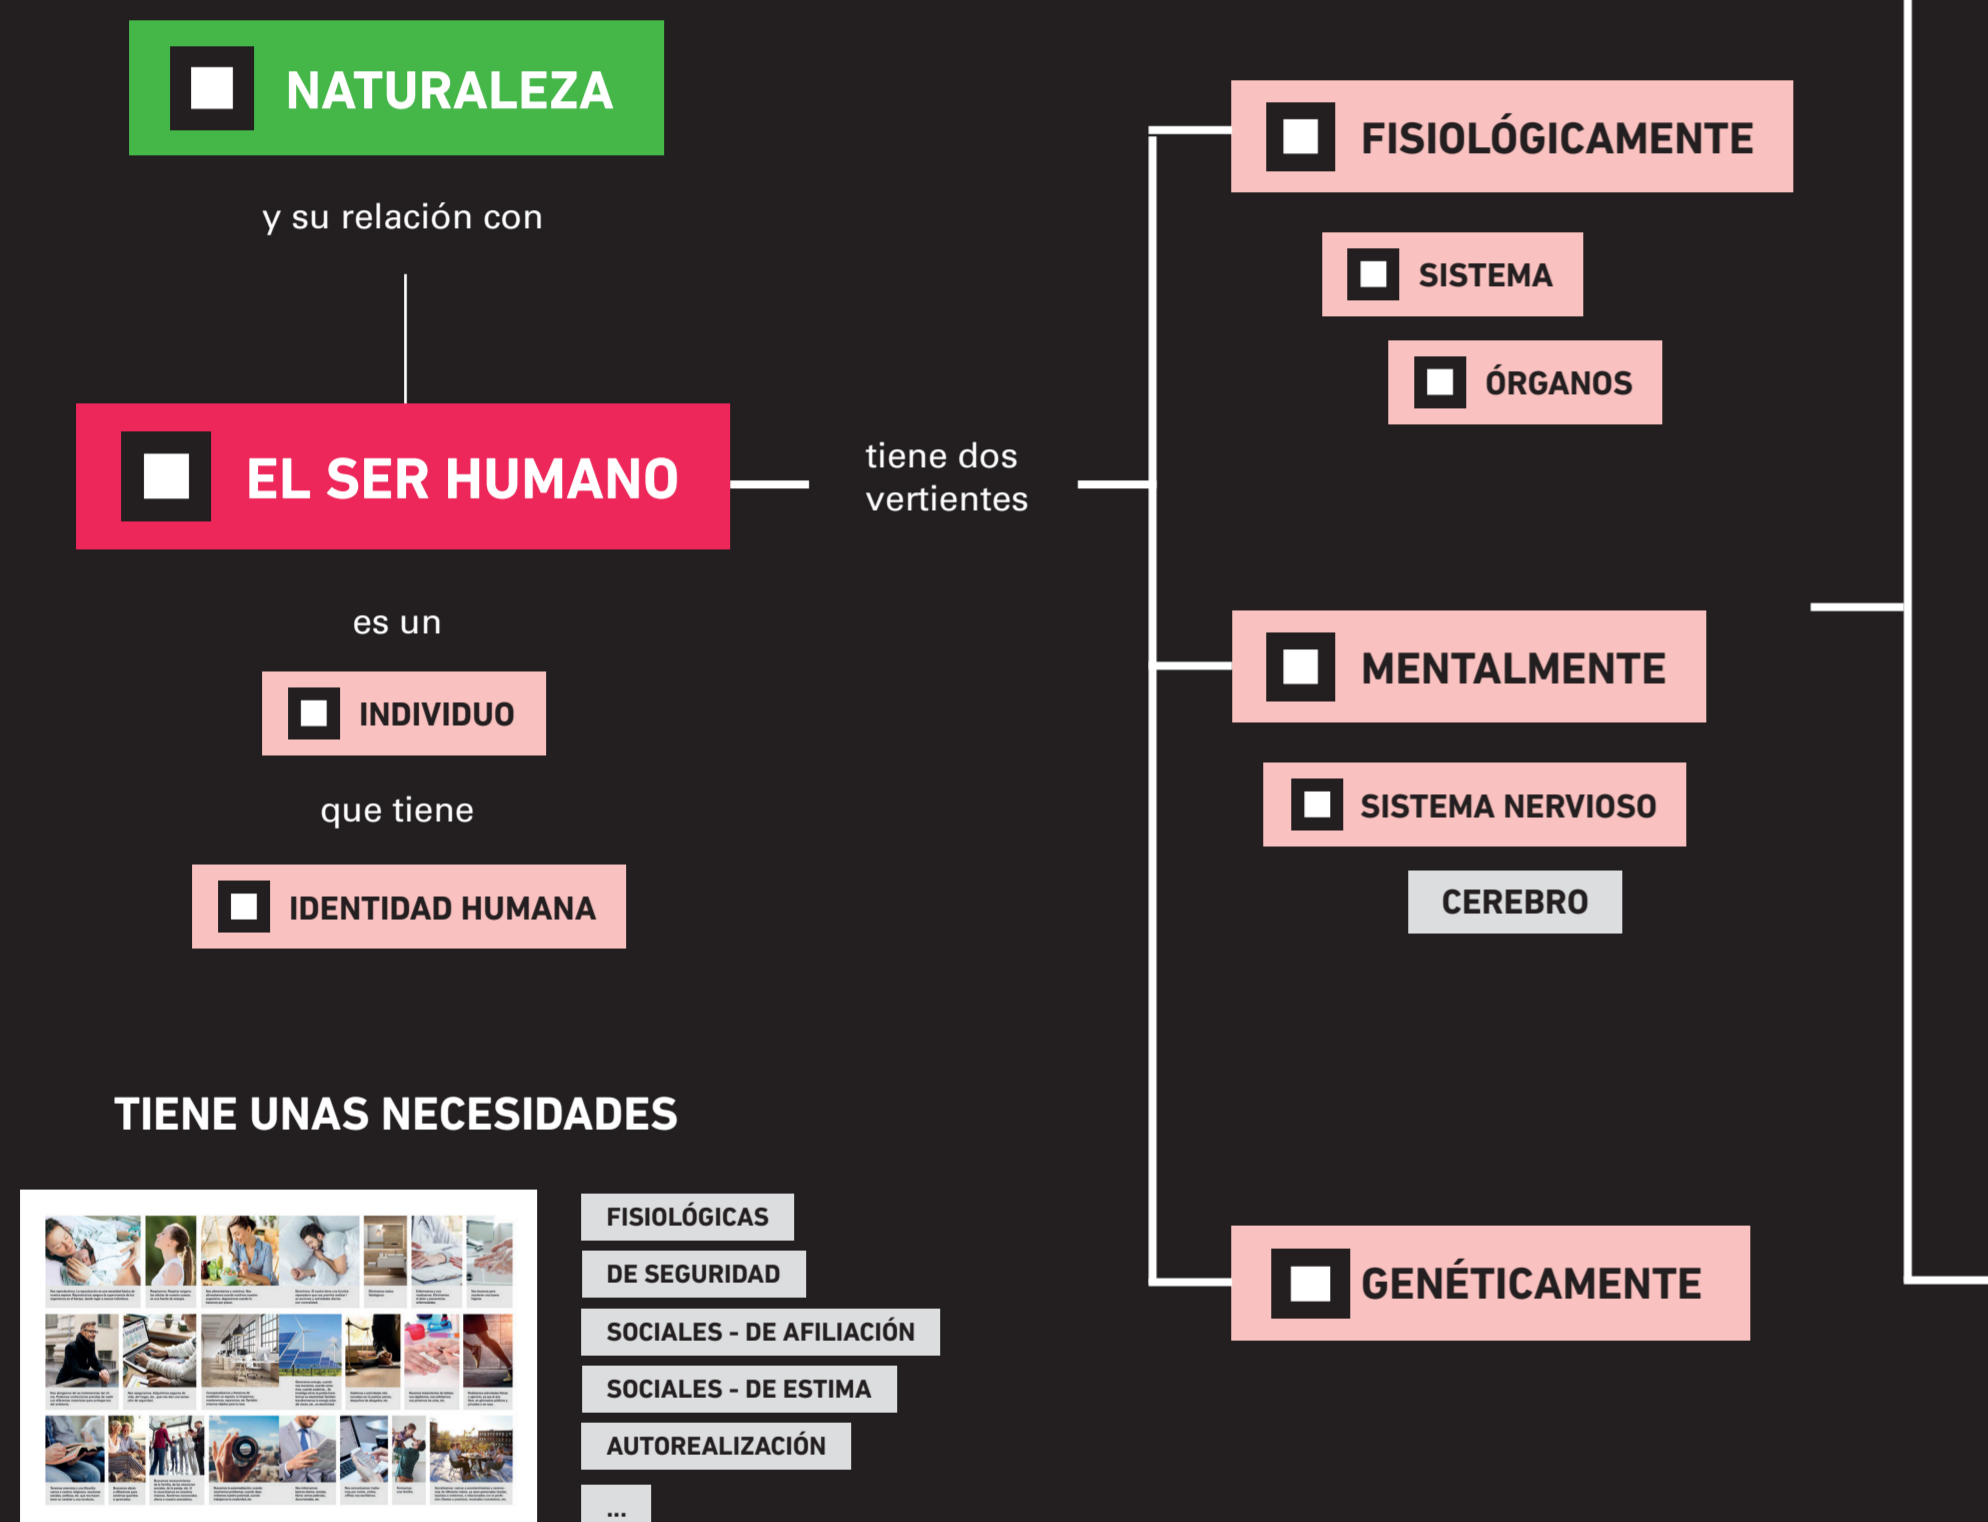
NATURALEZA

y su relación con

EL SER HUMANO

tiene dos vertientes

FISIOLÓGICAMENTE

SISTEMA

ÓRGANOS

MENTALMENTE

SISTEMA NERVIOSO

CEREBRO

GENÉTICAMENTE

es un

INDIVIDUO

que tiene

IDENTIDAD HUMANA

TIENE UNAS NECESIDADES

FISIOLÓGICAS

DE SEGURIDAD

SOCIALES - DE AFILIACIÓN

SOCIALES - DE ESTIMA

AUTOREALIZACIÓN

...